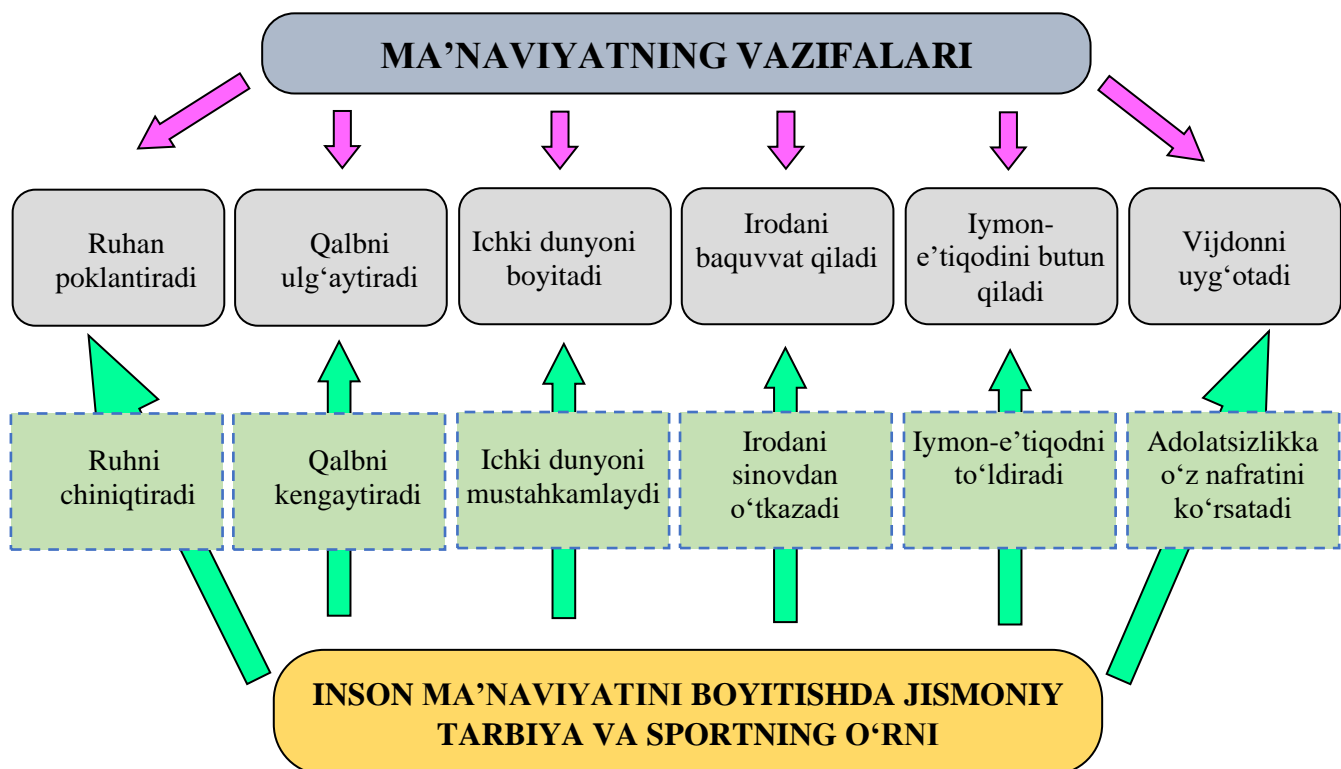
MA’NAVIYATNING VAZIFALARI

Ruhan poklantiradi

Qalbni ulg‘aytiradi

Ichki dunyoni boyitadi

Irodani baquvvat qiladi

Iymon-e’tiqodini butun qiladi

Vijdonni uyg‘otadi

Ruhni chiniqtiradi

Qalbni kengaytiradi

Ichki dunyoni mustahkamlaydi

Irodani sinovdan o‘tkazadi

Iymon-e’tiqodni to‘ldiradi

Adolatsizlikka o‘z nafratini ko‘rsatadi

INSON MA’NAVIYATINI BOYITISHDA JISMONIY TARBIYA VA SPORTNING O‘RNI